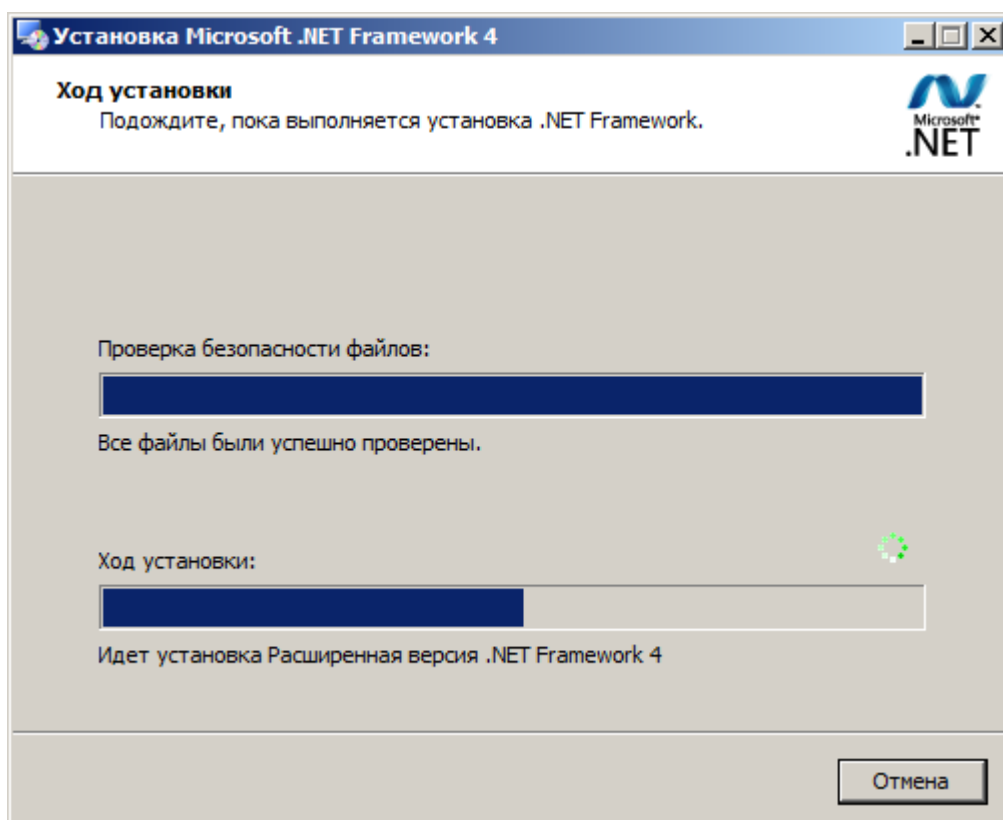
Установка Microsoft .NET Framework 4

Ход установки
Подождите, пока выполняется установка .NET Framework.

Microsoft .NET

Проверка безопасности файлов:

Все файлы были успешно проверены.

Ход установки:

Идет установка Расширенная версия .NET Framework 4

Отмена